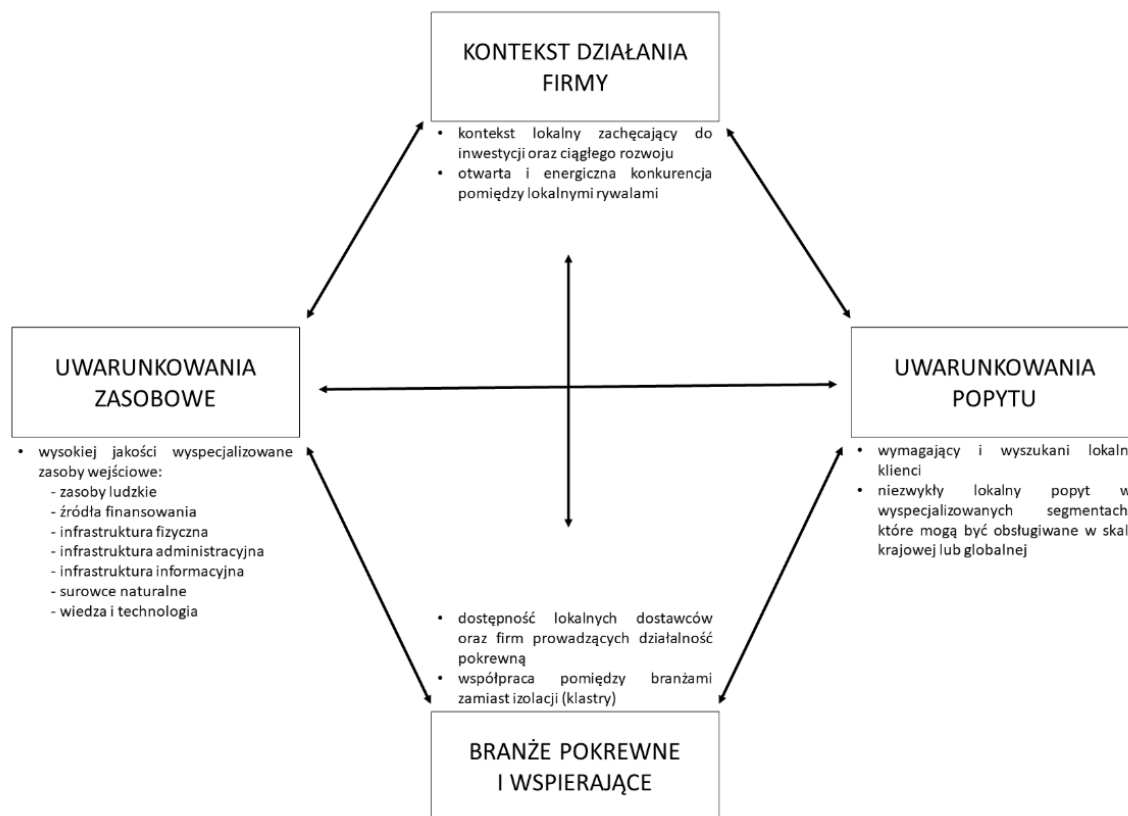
KONTEKST DZIAŁANIA FIRMY

• kontekst lokalny zachęcający do inwestycji oraz ciągłego rozwoju
• otwarta i energiczna konkurencja pomiędzy lokalnymi rywalami

UWARUNKOWANIA ZASOBOWE

• wysokiej jakości wyspecjalizowane zasoby wejściowe:
- zasoby ludzkie
- źródła finansowania
- infrastruktura fizyczna
- infrastruktura administracyjna
- infrastruktura informacyjna
- surowce naturalne
- wiedza i technologia

UWARUNKOWANIA POPYTU

• wymagający i wyszukani lokaln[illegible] klienci
• niezwykły lokalny popyt w wyspecjalizowanych segmentach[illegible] które mogą być obsługiwane w skal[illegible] krajowej lub globalnej

• dostępność lokalnych dostawców oraz firm prowadzących działalność pokrewną
• współpraca pomiędzy branżami zamiast izolacji (klastry)

BRANŻE POKREWNE I WSPIERAJĄCE